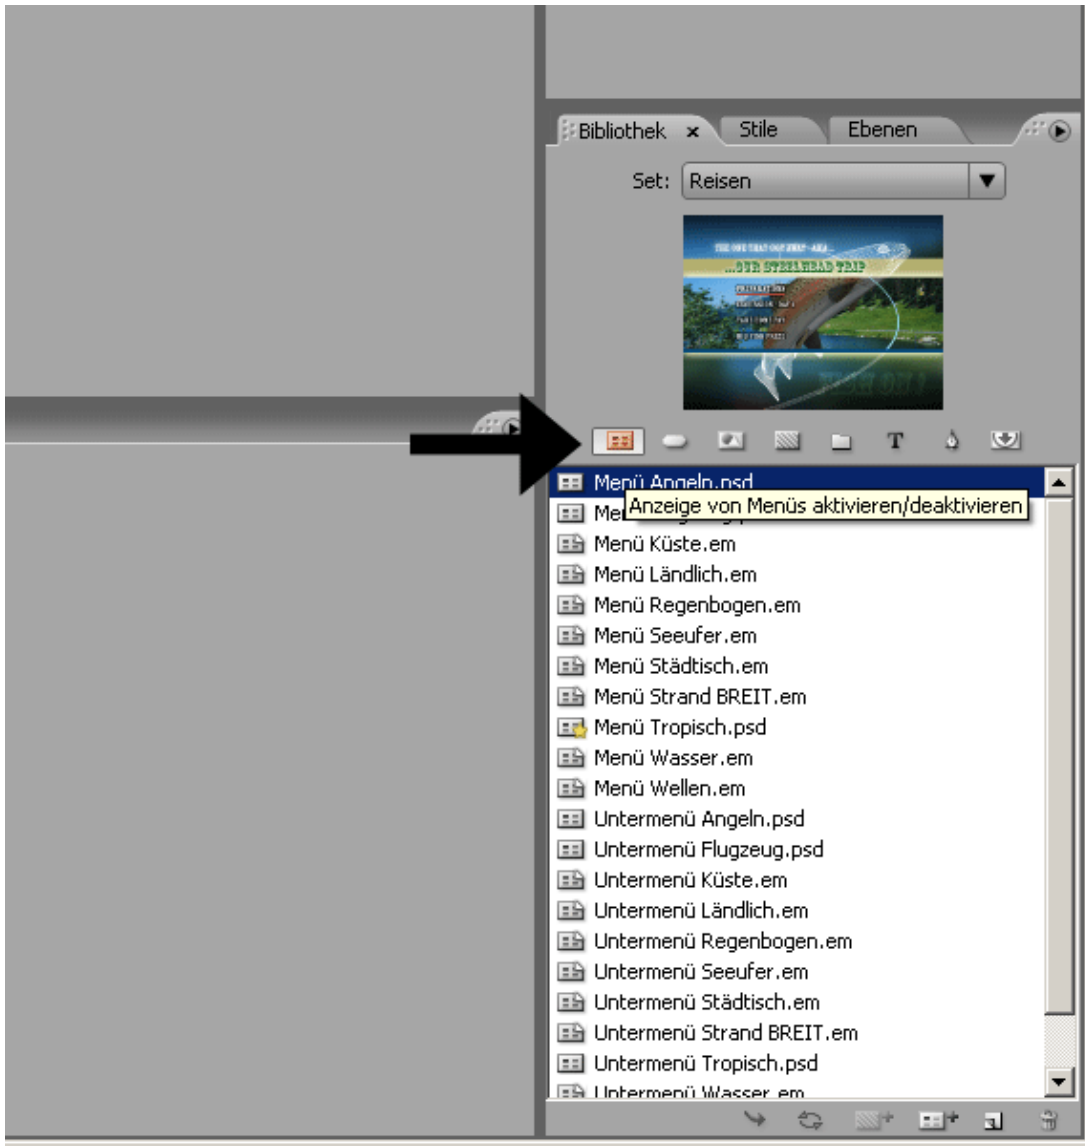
Bibliothek × Stile Ebenen

Set: Reisen

THE ONE THAT GOT AWAY...AKA
...OUR STEELHEAD TRIP

Menü Angeln.psd
Men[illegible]
Anzeige von Menüs aktivieren/deaktivieren
Menü Küste.em
Menü Ländlich.em
Menü Regenbogen.em
Menü Seeufer.em
Menü Städtisch.em
Menü Strand BREIT.em
Menü Tropisch.psd
Menü Wasser.em
Menü Wellen.em
Untermenü Angeln.psd
Untermenü Flugzeug.psd
Untermenü Küste.em
Untermenü Ländlich.em
Untermenü Regenbogen.em
Untermenü Seeufer.em
Untermenü Städtisch.em
Untermenü Strand BREIT.em
Untermenü Tropisch.psd
Untermenü Wasser.em